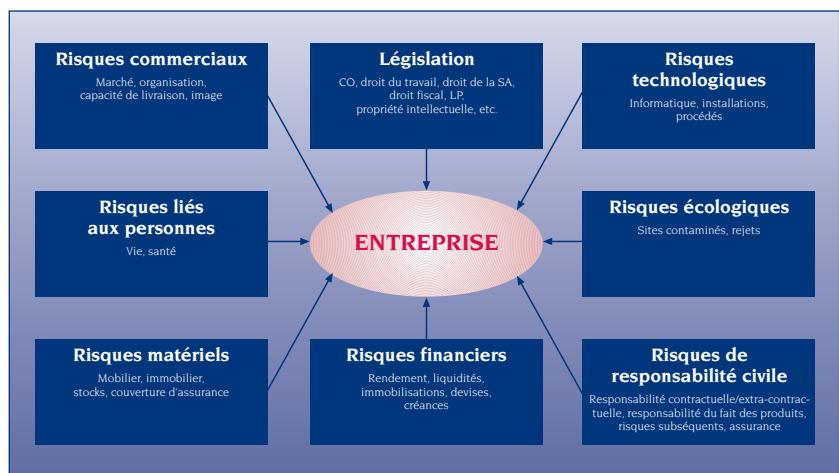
Risques commerciaux
Marché, organisation, capacité de livraison, image

Législation
CO, droit du travail, droit de la SA, droit fiscal, LP, propriété intellectuelle, etc.

Risques technologiques
Informatique, installations, procédés

Risques liés aux personnes
Vie, santé

ENTREPRISE

Risques écologiques
Sites contaminés, rejets

Risques matériels
Mobilier, immobilier, stocks, couverture d'assurance

Risques financiers
Rendement, liquidités, immobilisations, devises, créances

Risques de responsabilité civile
Responsabilité contractuelle/extra-contractuelle, responsabilité du fait des produits, risques subséquents, assurance